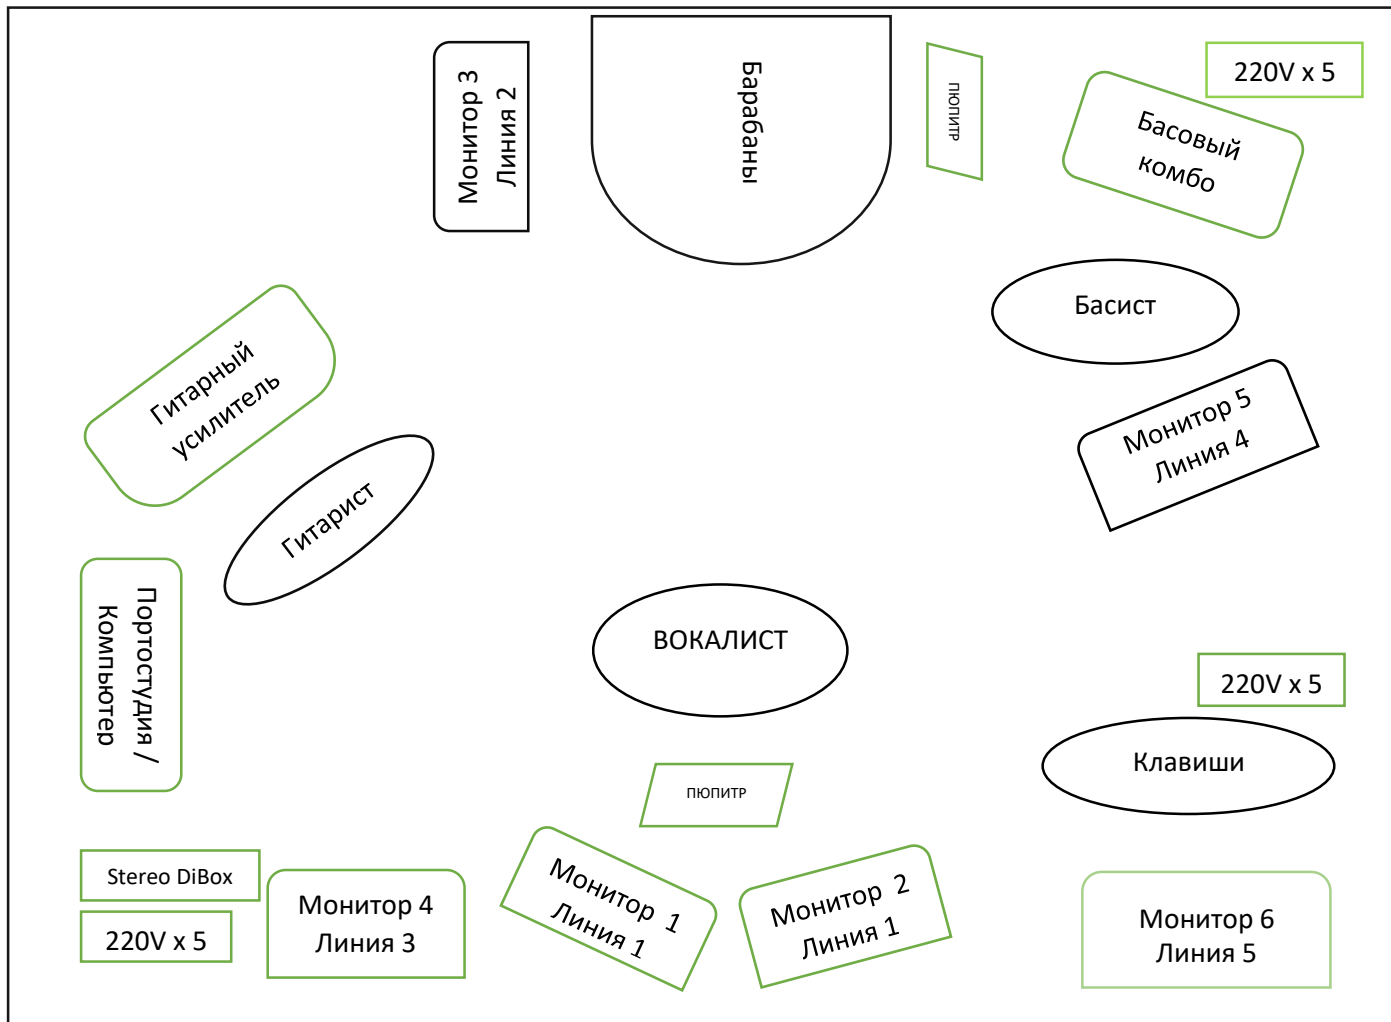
Монитор 3
Линия 2

Барабаны

пюпитр

220V x 5

Басовый комбо

Басист

Гитарный усилитель

Монитор 5
Линия 4

Гитарист

Портостудия / Компьютер

ВОКАЛИСТ

220V x 5

Клавиши

пюпитр

Stereo DiBox

220V x 5

Монитор 4
Линия 3

Монитор 1
Линия 1

Монитор 2
Линия 1

Монитор 6
Линия 5